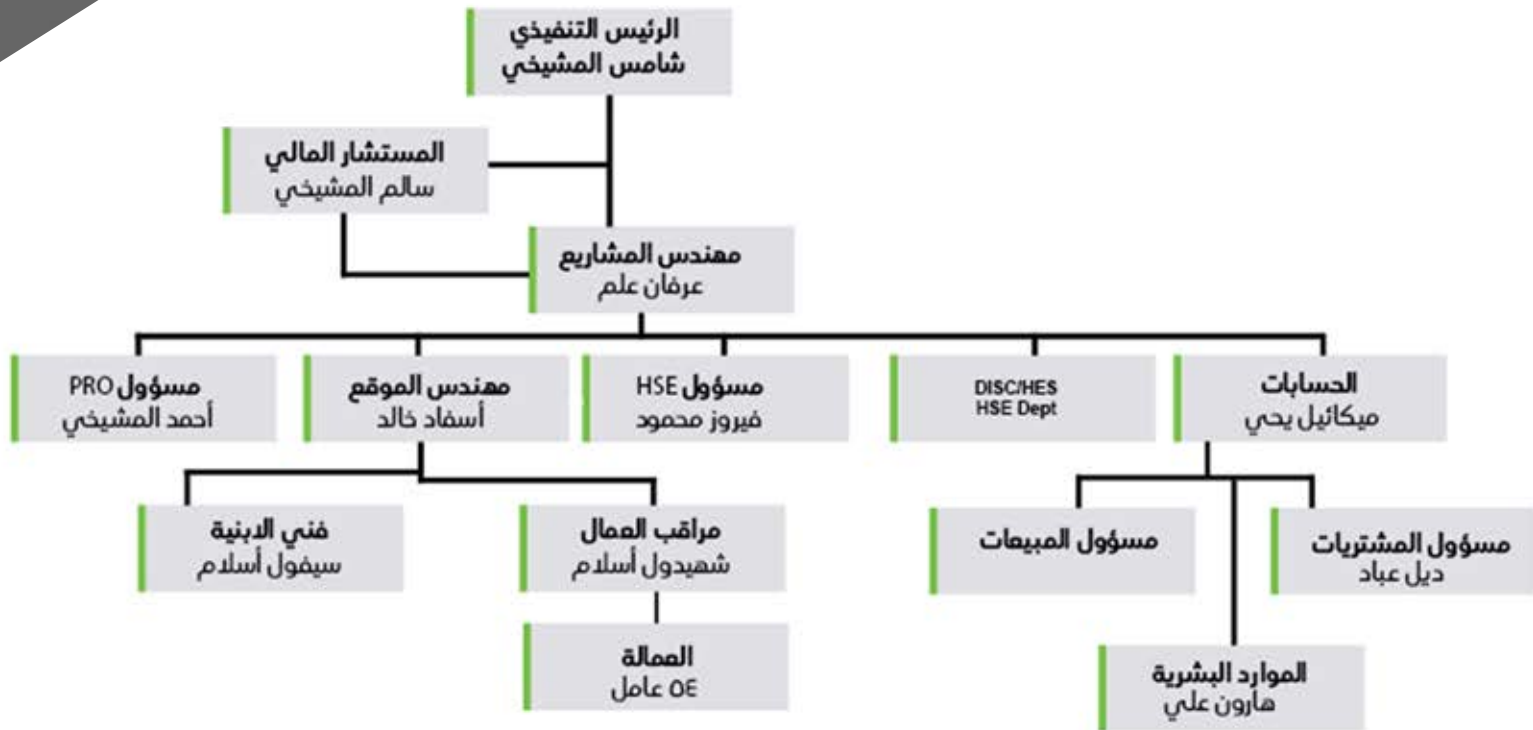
الرئيس التنفيذي
شامس المشيخي

المستشار المالي
سالم المشيخي

مهندس المشاريع
عرفان علم

الحسابات
ميكائيل يحي

DISC/HES
HSE Dept

مسؤول HSE
فيروز محمود

مهندس الموقع
أسفاد خالد

مسؤول PRO
أحمد المشيخي

مسؤول المشتريات
ديل عباد

مسؤول المبيعات

الموارد البشرية
هارون علي

مراقب العمال
شهيدول أسلام

فني الابنية
سيفول أسلام

العمالة
٥٤ عامل